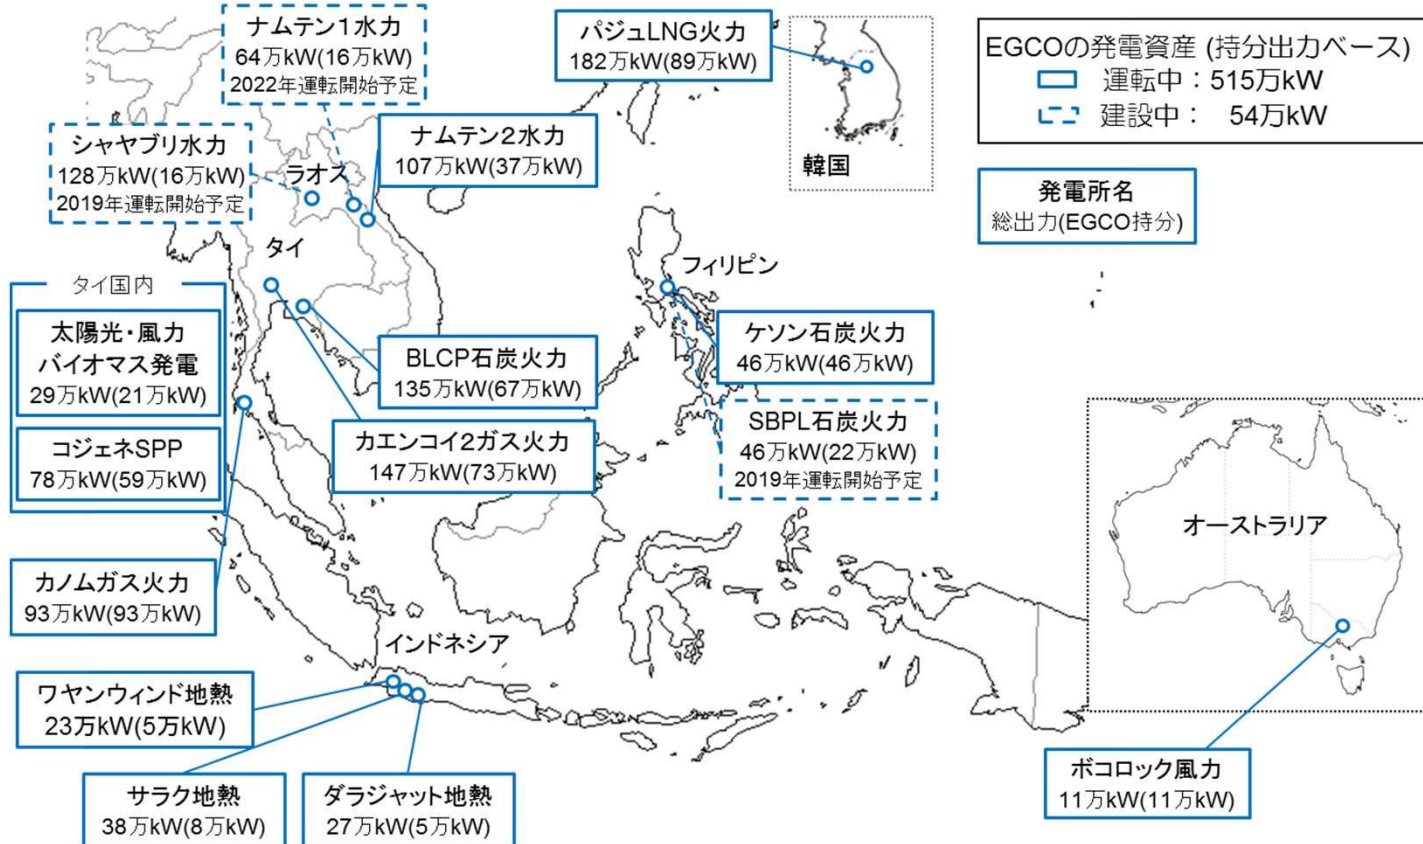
ナムテン1水力
64万kW(16万kW)
2022年運転開始予定

パジュLNG火力
182万kW(89万kW)

韓国

EGCOの発電資産 (持分出力ベース)
運転中：515万kW
建設中： 54万kW

シャヤブリ水力
128万kW(16万kW)
2019年運転開始予定

ナムテン2水力
107万kW(37万kW)

ラオス

タイ

発電所名
総出力(EGCO持分)

フィリピン

タイ国内

太陽光・風力
バイオマス発電
29万kW(21万kW)

コジェネSPP
78万kW(59万kW)

BLCP石炭火力
135万kW(67万kW)

ケソン石炭火力
46万kW(46万kW)

カエンコイ2ガス火力
147万kW(73万kW)

SBPL石炭火力
46万kW(22万kW)
2019年運転開始予定

オーストラリア

カノムガス火力
93万kW(93万kW)

インドネシア

ワヤンウィンド地熱
23万kW(5万kW)

サラク地熱
38万kW(8万kW)

ダラジャット地熱
27万kW(5万kW)

ボコロック風力
11万kW(11万kW)